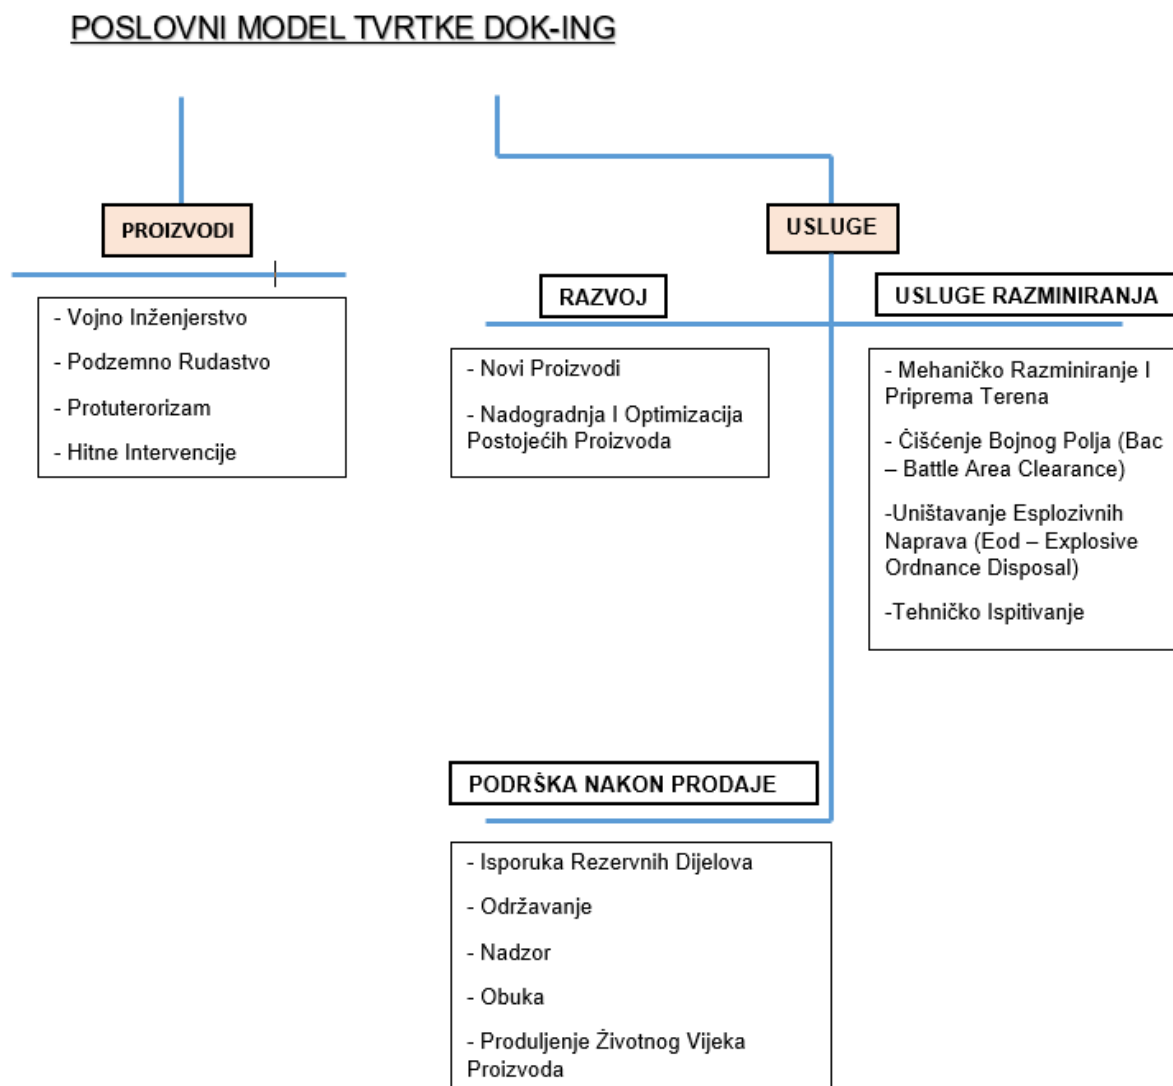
POSLOVNI MODEL TVRTKE DOK-ING

PROIZVODI

- Vojno Inženjerstvo

- Podzemno Rudastvo

- Protuterorizam

- Hitne Intervencije

USLUGE

RAZVOJ

- Novi Proizvodi

- Nadogradnja I Optimizacija Postojećih Proizvoda

USLUGE RAZMINIRANJA

- Mehaničko Razminiranje I Priprema Terena

- Čišćenje Bojnog Polja (Bac – Battle Area Clearance)

-Uništavanje Esplozivnih Naprava (Eod – Explosive Ordnance Disposal)

-Tehničko Ispitivanje

PODRŠKA NAKON PRODAJE

- Isporuka Rezervnih Dijelova

- Održavanje

- Nadzor

- Obuka

- Produljenje Životnog Vijeka Proizvoda